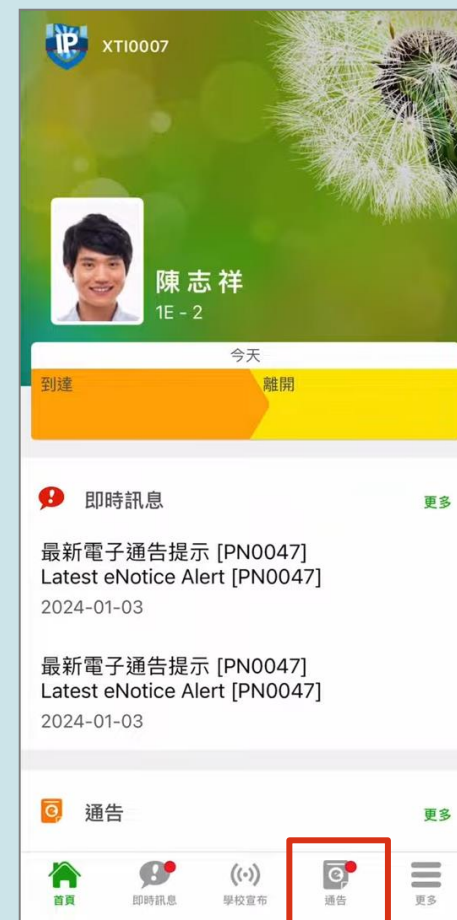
IP XTI0007

陳志祥
1E - 2

今天
到達
離開

即時訊息
更多

最新電子通告提示 [PN0047]
Latest eNotice Alert [PN0047]
2024-01-03

最新電子通告提示 [PN0047]
Latest eNotice Alert [PN0047]
2024-01-03

通告
更多

首頁
即時訊息
學校宣布
通告
更多